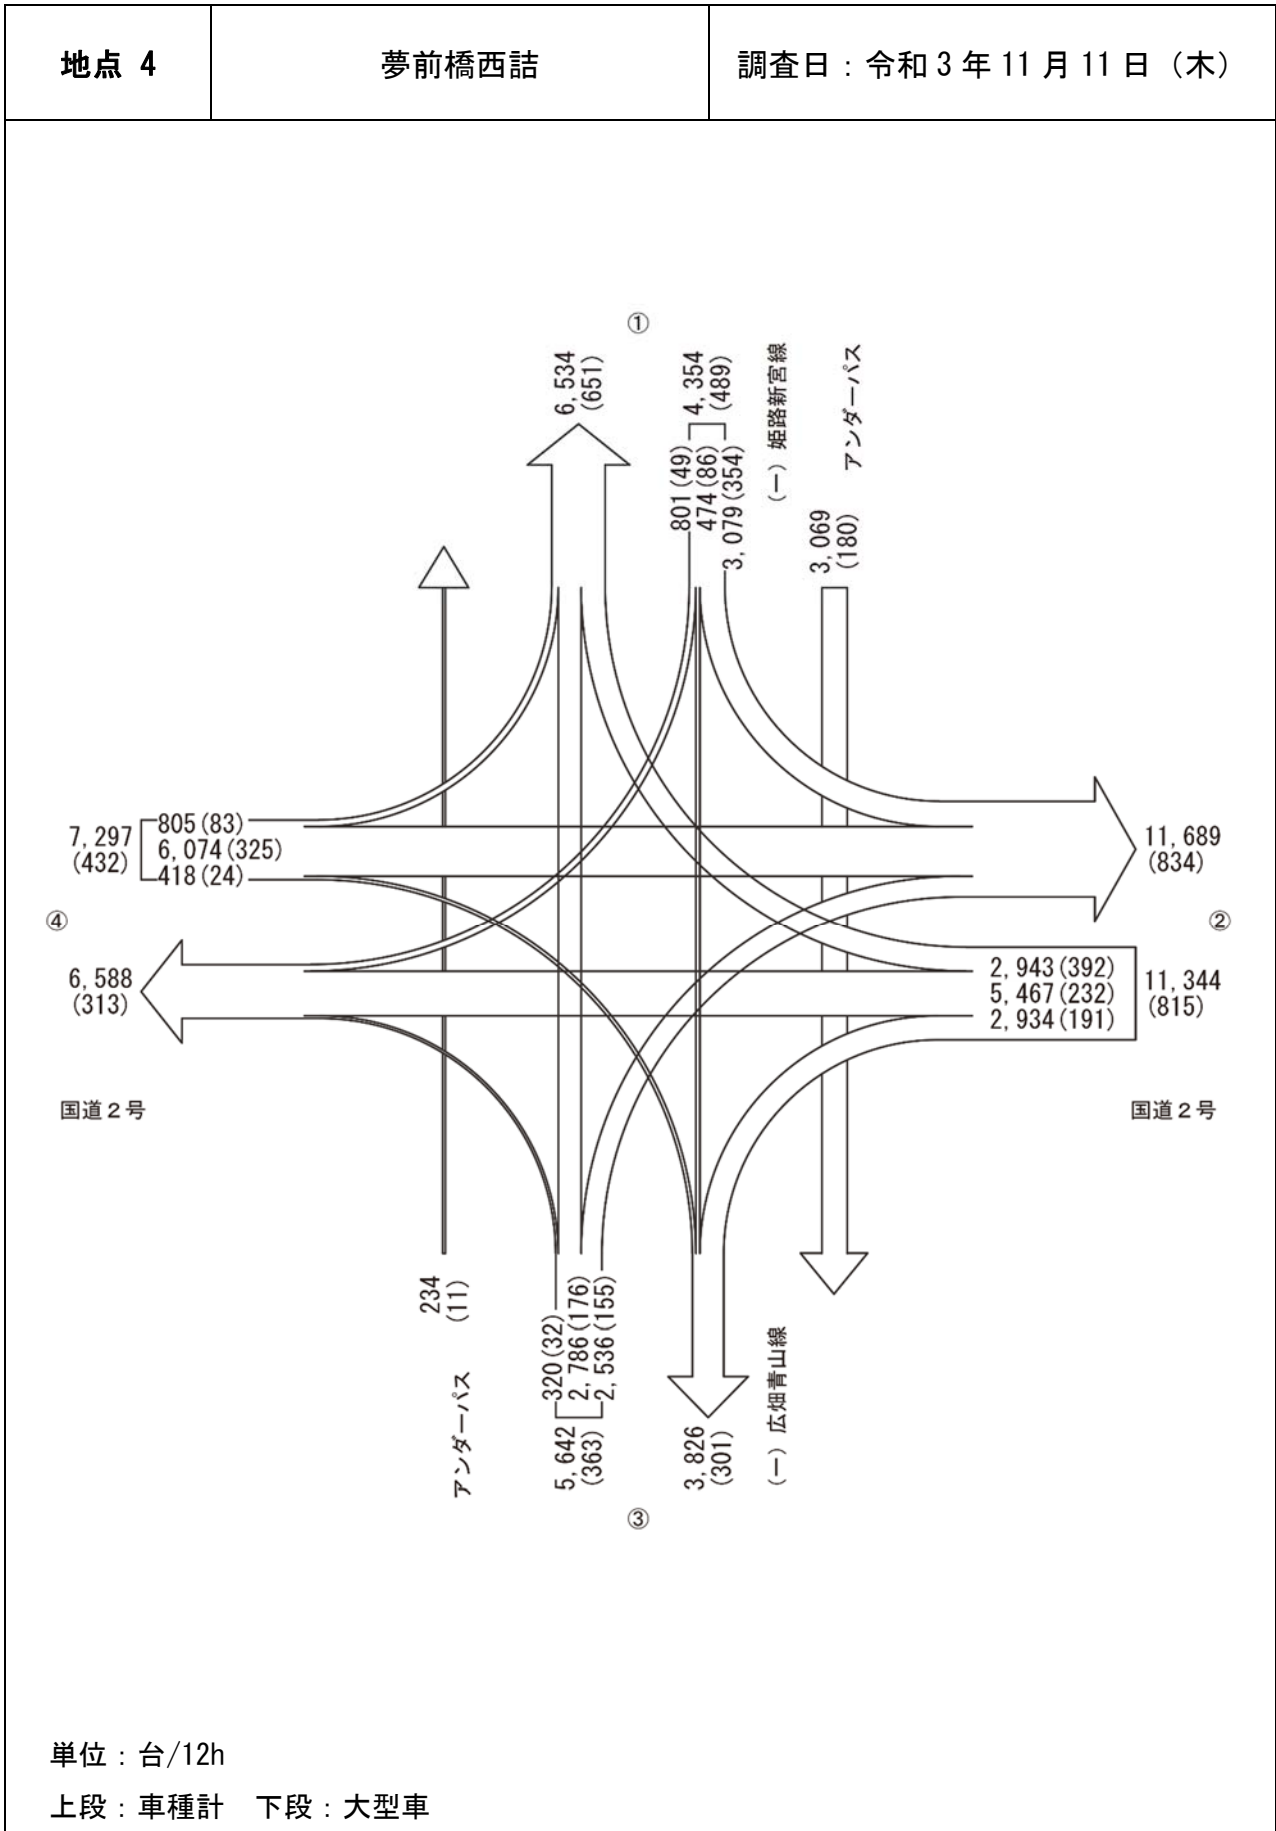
| 地点 4 | 夢前橋西詰 | 調査日：令和 3 年 11 月 11 日（木） |
|---|---|---|

①

6,534
(651)

4,354
(489)

801(49)
474(86)
3,079(354)

(一) 姫路新宮線

3,069
(180)

アンダーパス

7,297
(432)

805(83)
6,074(325)
418(24)

11,689
(834)

④

②

6,588
(313)

2,943(392)
5,467(232)
2,934(191)

11,344
(815)

国道２号

国道２号

234
(11)

アンダーパス

320(32)
2,786(176)
2,536(155)

5,642
(363)

3,826
(301)

(一) 広畑青山線

③

単位：台/12h

上段：車種計　下段：大型車